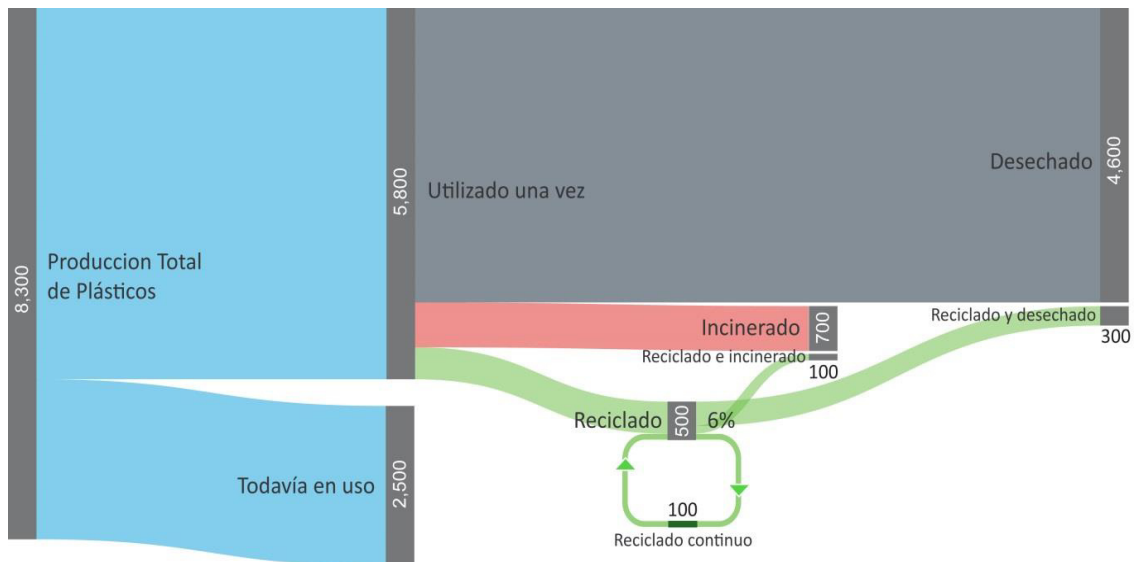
8,300

Produccion Total de Plásticos

5,800

Utilizado una vez

Desechado

4,600

Incinerado

700

Reciclado y desechado

300

Reciclado e incinerado

100

Reciclado

500

6%

Todavía en uso

2,500

100

Reciclado continuo